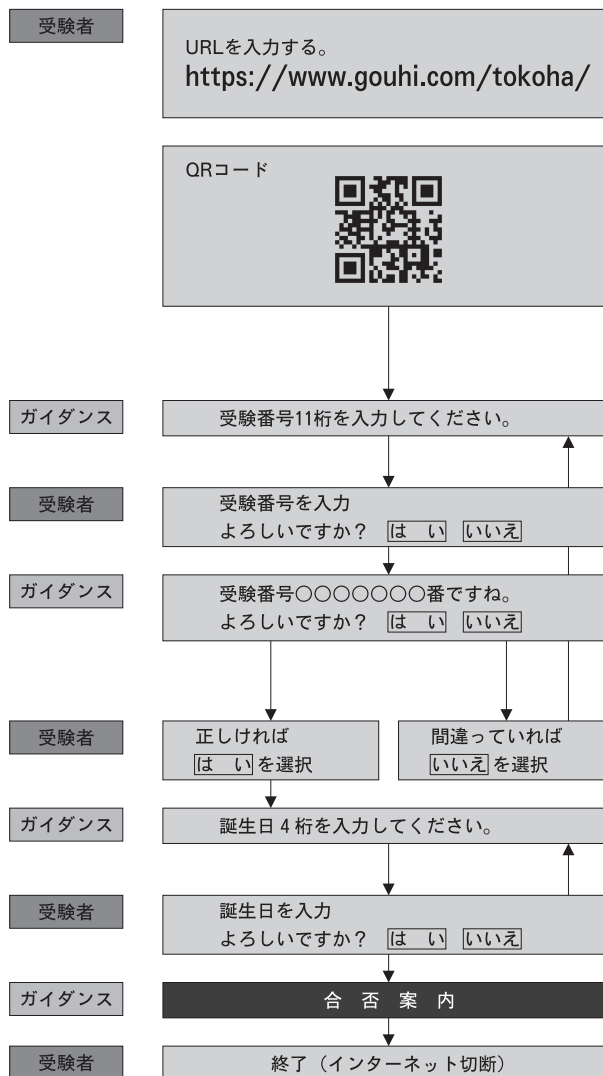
受験者

URLを入力する。
https://www.gouhi.com/tokoha/

QRコード

ガイダンス

受験番号11桁を入力してください。

受験者

受験番号を入力
よろしいですか？ はい いいえ

ガイダンス

受験番号○○○○○○○番ですね。
よろしいですか？ はい いいえ

受験者

正しければ
はい を選択

間違っていれば
いいえ を選択

ガイダンス

誕生日４桁を入力してください。

受験者

誕生日を入力
よろしいですか？ はい いいえ

ガイダンス

合否案内

受験者

終了（インターネット切断）